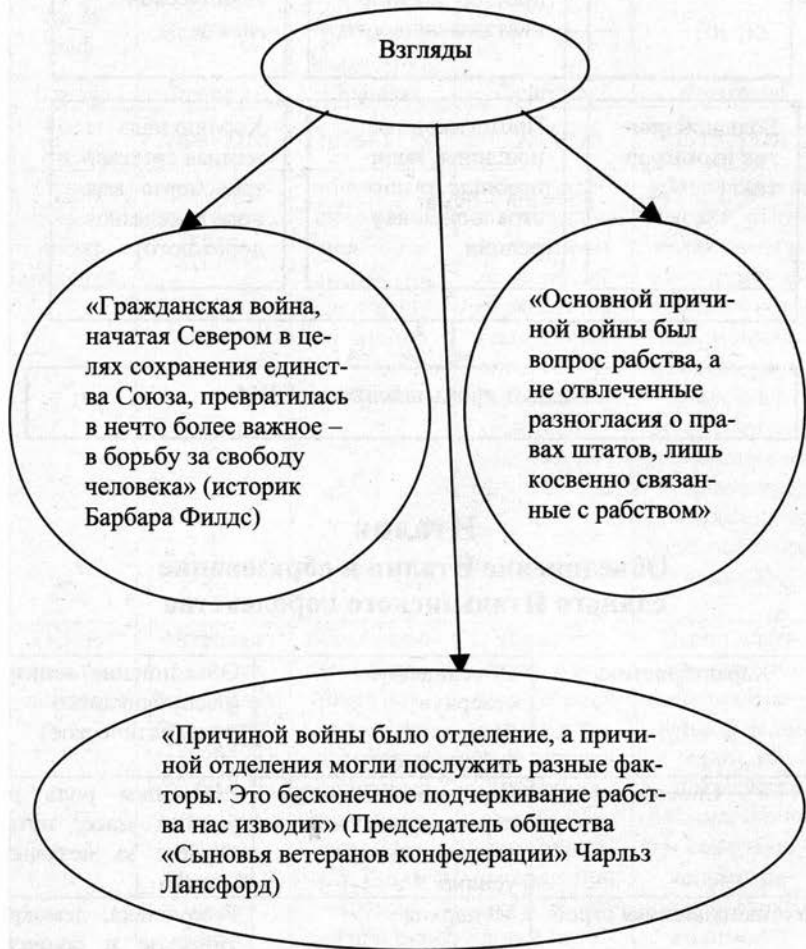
Взгляды

«Гражданская война, начатая Севером в целях сохранения единства Союза, превратилась в нечто более важное – в борьбу за свободу человека» (историк Барбара Филдс)

«Основной причиной войны был вопрос рабства, а не отвлеченные разногласия о правах штатов, лишь косвенно связанные с рабством»

«Причиной войны было отделение, а причиной отделения могли послужить разные факторы. Это бесконечное подчеркивание рабства нас изводит» (Председатель общества «Сыновья ветеранов конфедерации» Чарльз Лансфорд)